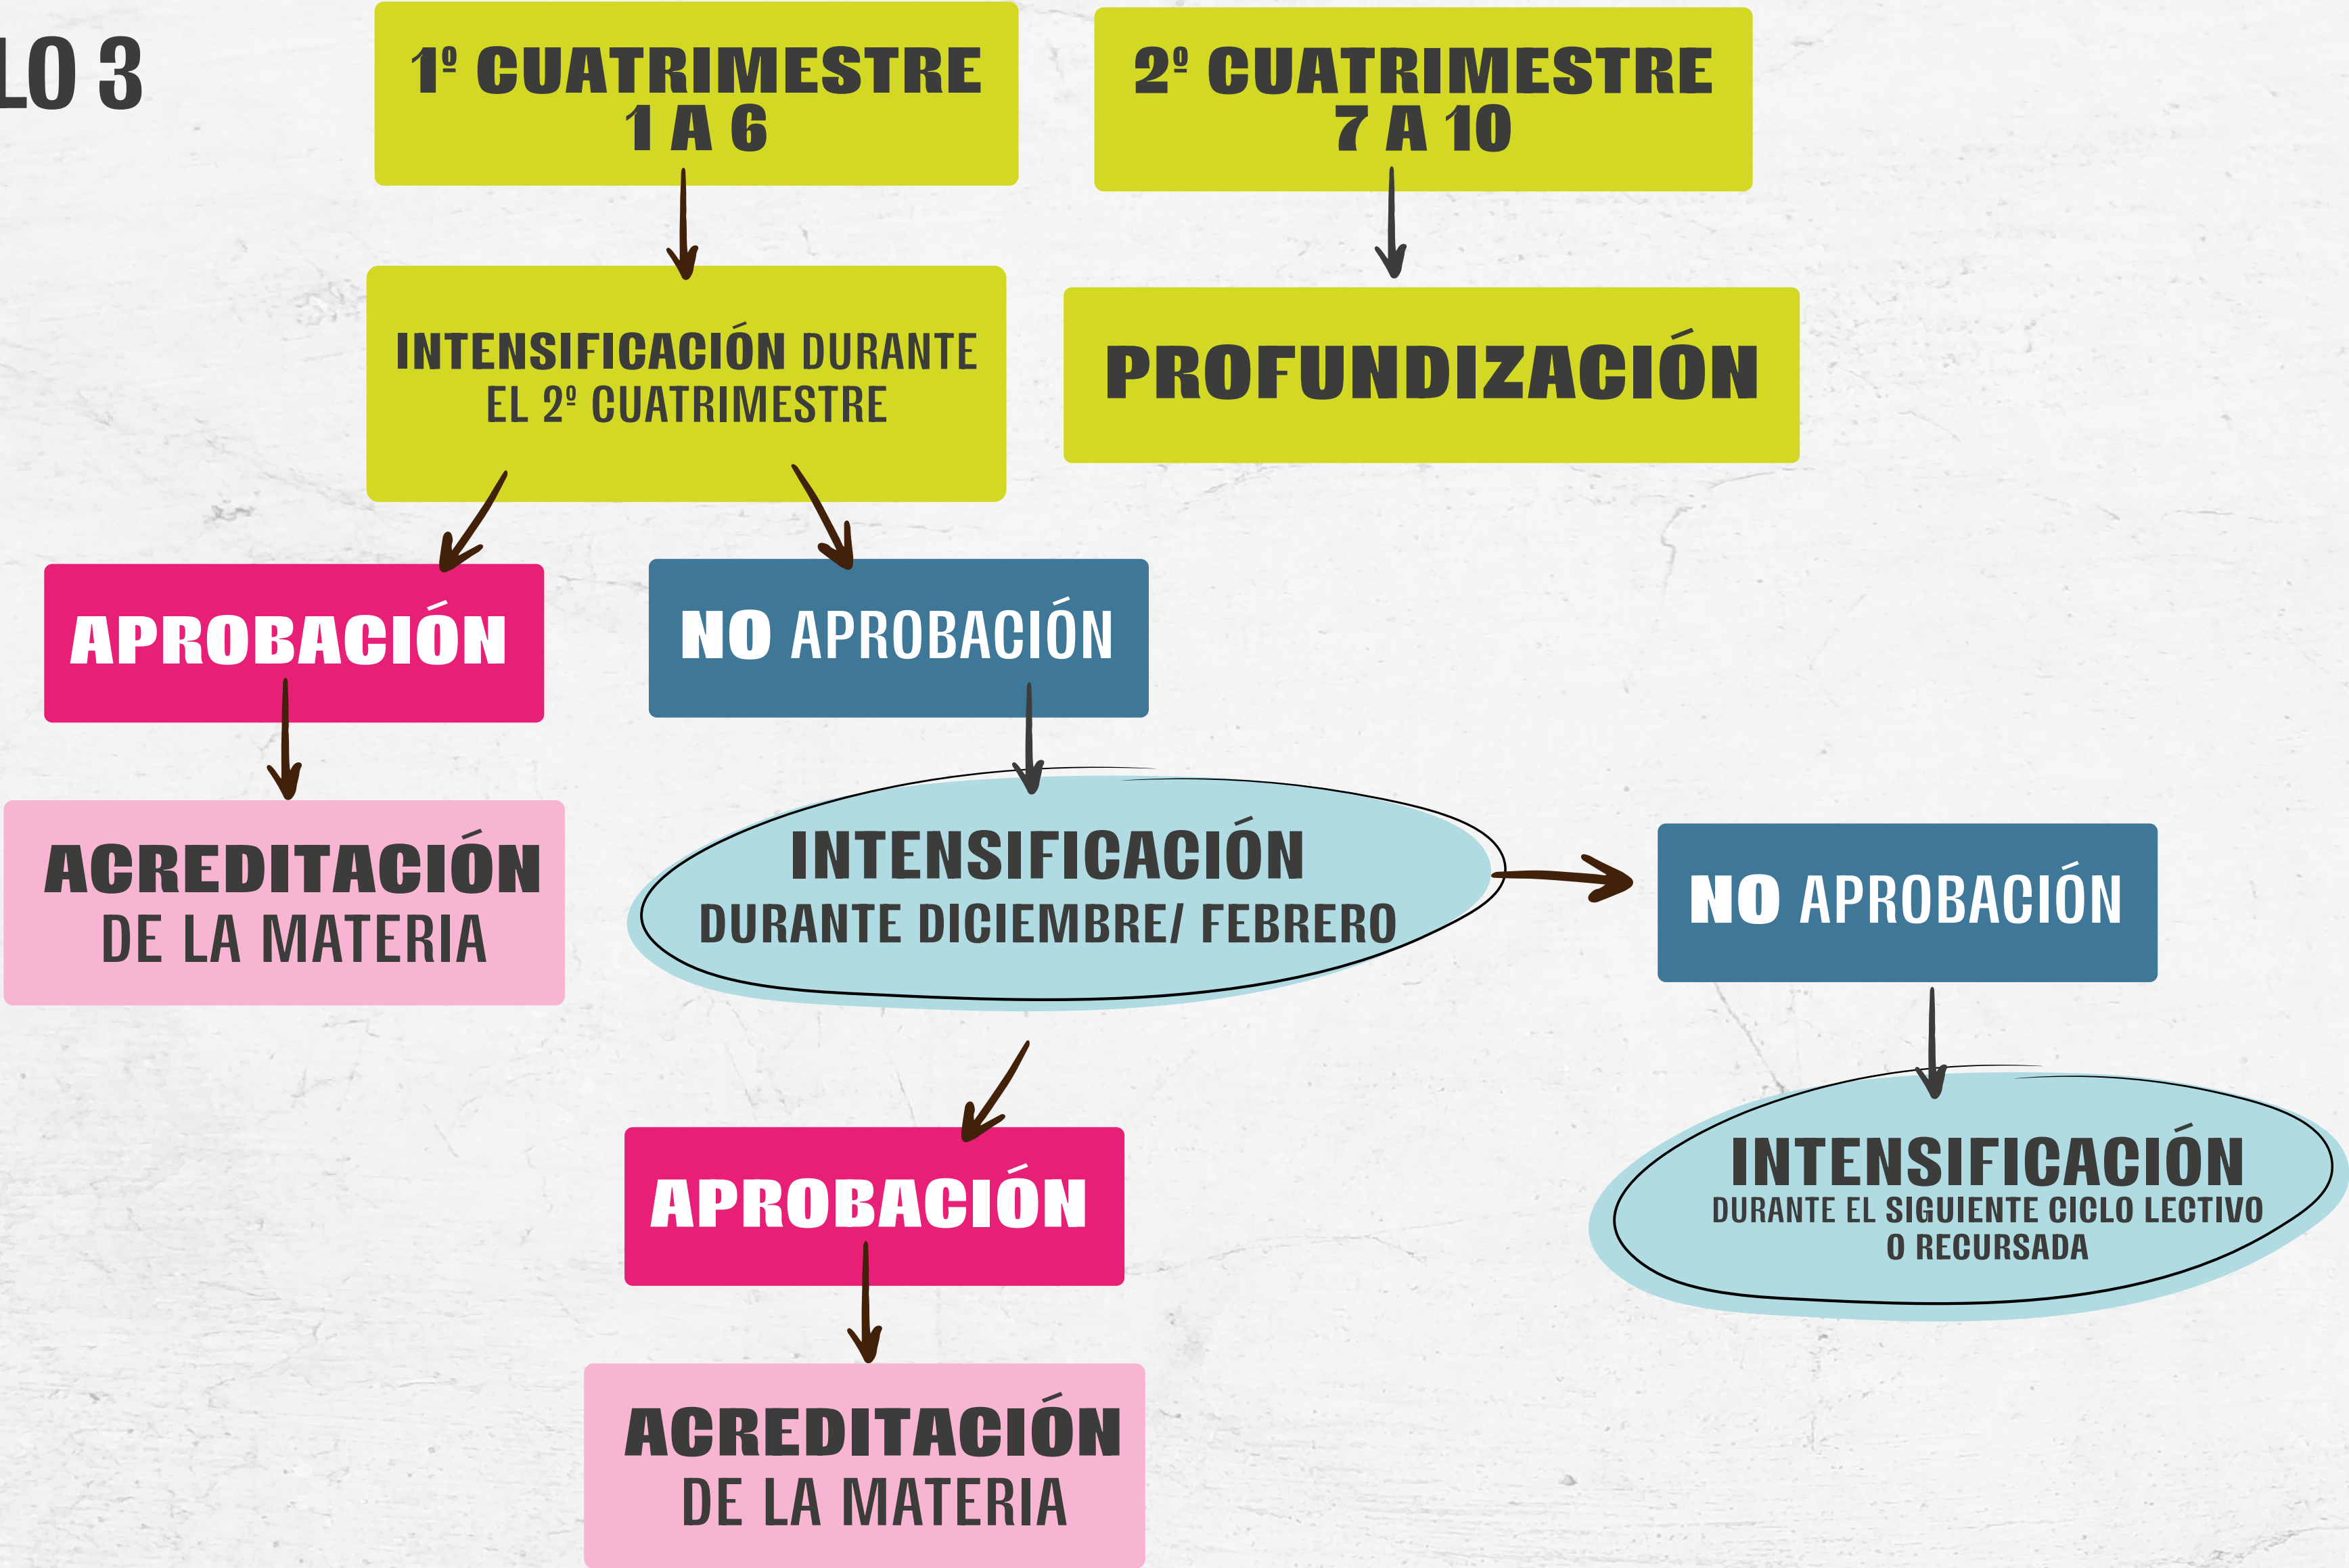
LO 3

1º CUATRIMESTRE
1 A 6

2º CUATRIMESTRE
7 A 10

INTENSIFICACIÓN DURANTE EL 2º CUATRIMESTRE

PROFUNDIZACIÓN

APROBACIÓN

NO APROBACIÓN

ACREDITACIÓN DE LA MATERIA

INTENSIFICACIÓN
DURANTE DICIEMBRE/ FEBRERO

NO APROBACIÓN

APROBACIÓN

INTENSIFICACIÓN
DURANTE EL SIGUIENTE CICLO LECTIVO O RECURSADA

ACREDITACIÓN DE LA MATERIA